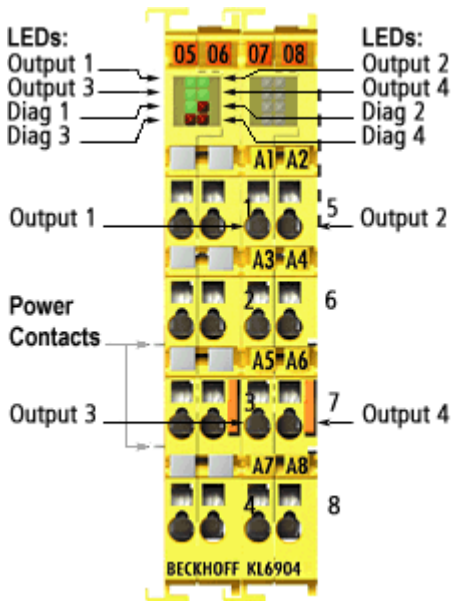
LEDs:
Output 1
Output 3
Diag 1
Diag 3

05 06 07 08

LEDs:
Output 2
Output 4
Diag 2
Diag 4

A1 A2

Output 1
1
5
Output 2

A3 A4

Power Contacts
2
6

A5 A6

Output 3
3
7
Output 4

A7 A8

4
8

BECKHOFF KL6904